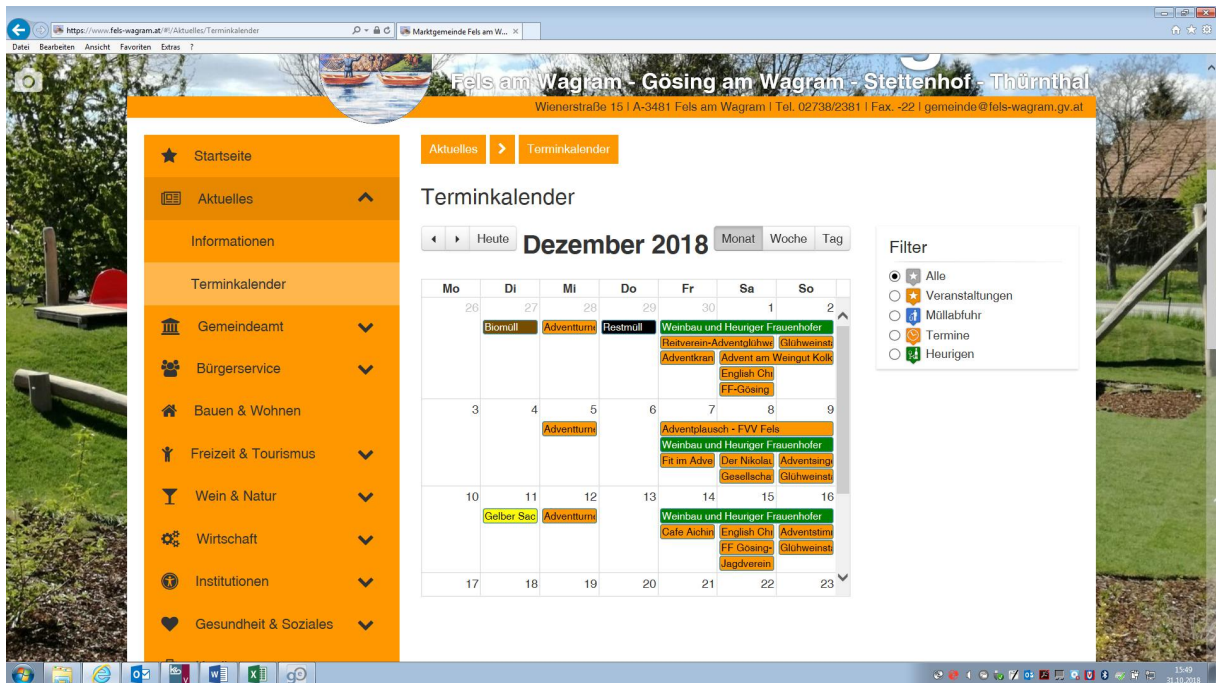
https://www.fels-wagram.at/#/Aktuelles/Terminkalender
Marktgemeinde Fels am W... ×

Datei Bearbeiten Ansicht Favoriten Extras ?

Fels am Wagram - Gösing am Wagram - Stettenhof - Thürnthal

Wienerstraße 15 | A-3481 Fels am Wagram | Tel. 02738/2381 | Fax. -22 | gemeinde@fels-wagram.gv.at

Startseite
Aktuelles
Informationen
Terminkalender
Gemeindeamt
Bürgerservice
Bauen & Wohnen
Freizeit & Tourismus
Wein & Natur
Wirtschaft
Institutionen
Gesundheit & Soziales

Aktuelles > Terminkalender

Terminkalender

Heute Dezember 2018 Monat Woche Tag

| Mo | Di | Di | Mi | Do | Fr | Sa | So |
|---|---|---|---|---|---|---|---|

| Mo | Di | Mi | Do | Fr | Sa | So |
|---|---|---|---|---|---|---|
| 26 | 27 Biomüll | 28 Adventturn | 29 Restmüll | 30 Weinbau und Heuriger Frauenhofer; Reitverein-Adventglühwe; Adventkran | 1 Advent am Weingut Kolk; English Chi; FF-Gösing | 2 Glühweinst |
| 3 | 4 | 5 Adventturn | 6 | 7 Adventplausch - FVV Fels; Weinbau und Heuriger Frauenhofer; Fit im Adve | 8 Der Nikolau; Gesellscha | 9 Adventsing; Glühweinst |
| 10 | 11 Gelber Sac | 12 Adventturn | 13 | 14 Weinbau und Heuriger Frauenhofer; Cafe Aichin | 15 English Chi; FF Gösing-; Jagdverein | 16 Adventstim; Glühweinst |
| 17 | 18 | 19 | 20 | 21 | 22 | 23 |

Filter
Alle
Veranstaltungen
Müllabfuhr
Termine
Heurigen

15:49
31.10.2018